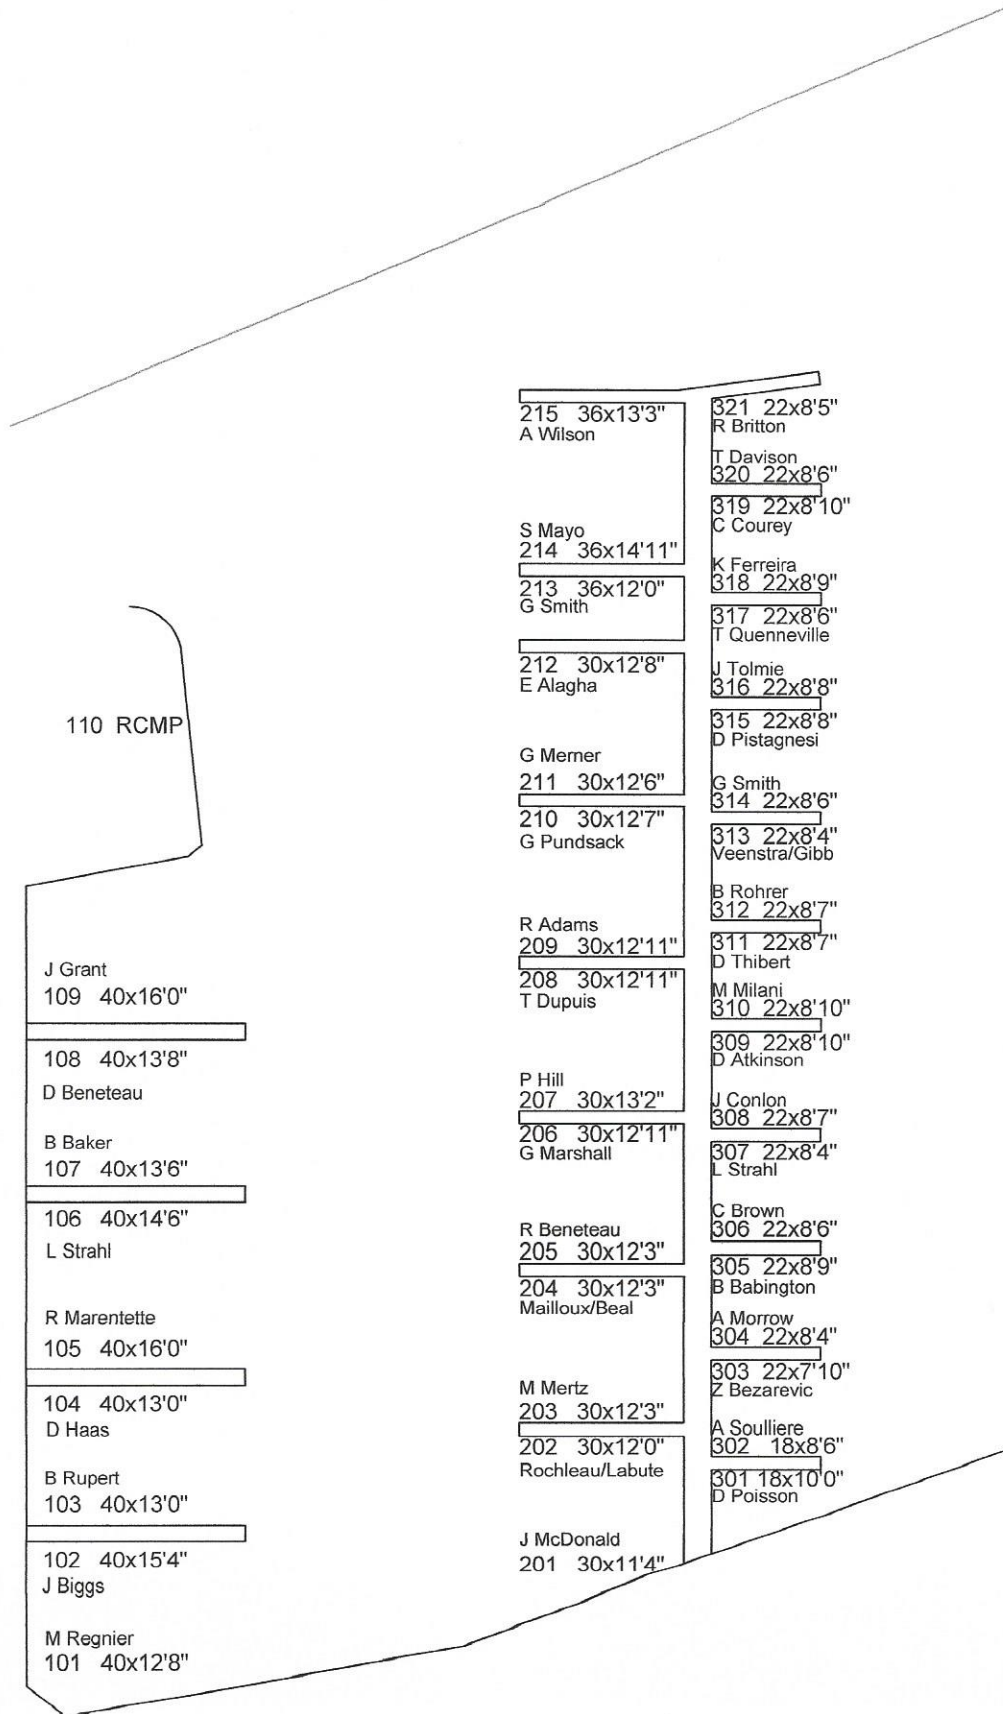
110 RCMP

J Grant
109 40x16'0"

108 40x13'8"
D Beneteau

B Baker
107 40x13'6"

106 40x14'6"
L Strahl

R Marentette
105 40x16'0"

104 40x13'0"
D Haas

B Rupert
103 40x13'0"

102 40x15'4"
J Biggs

M Regnier
101 40x12'8"

215 36x13'3"
A Wilson

S Mayo
214 36x14'11"

213 36x12'0"
G Smith

212 30x12'8"
E Alagha

G Merner
211 30x12'6"

210 30x12'7"
G Pundsack

R Adams
209 30x12'11"

208 30x12'11"
T Dupuis

P Hill
207 30x13'2"

206 30x12'11"
G Marshall

R Beneteau
205 30x12'3"

204 30x12'3"
Mailloux/Beal

M Mertz
203 30x12'3"

202 30x12'0"
Rochleau/Labute

J McDonald
201 30x11'4"

321 22x8'5"
R Britton

T Davison
320 22x8'6"

319 22x8'10"
C Courey

K Ferreira
318 22x8'9"

317 22x8'6"
T Quenneville

J Tolmie
316 22x8'8"

315 22x8'8"
D Pistagnesi

G Smith
314 22x8'6"

313 22x8'4"
Veenstra/Gibb

B Rohrer
312 22x8'7"

311 22x8'7"
D Thibert

M Milani
310 22x8'10"

309 22x8'10"
D Atkinson

J Conlon
308 22x8'7"

307 22x8'4"
L Strahl

C Brown
306 22x8'6"

305 22x8'9"
B Babington

A Morrow
304 22x8'4"

303 22x7'10"
Z Bezarevic

A Soulliere
302 18x8'6"

301 18x10'0"
D Poisson